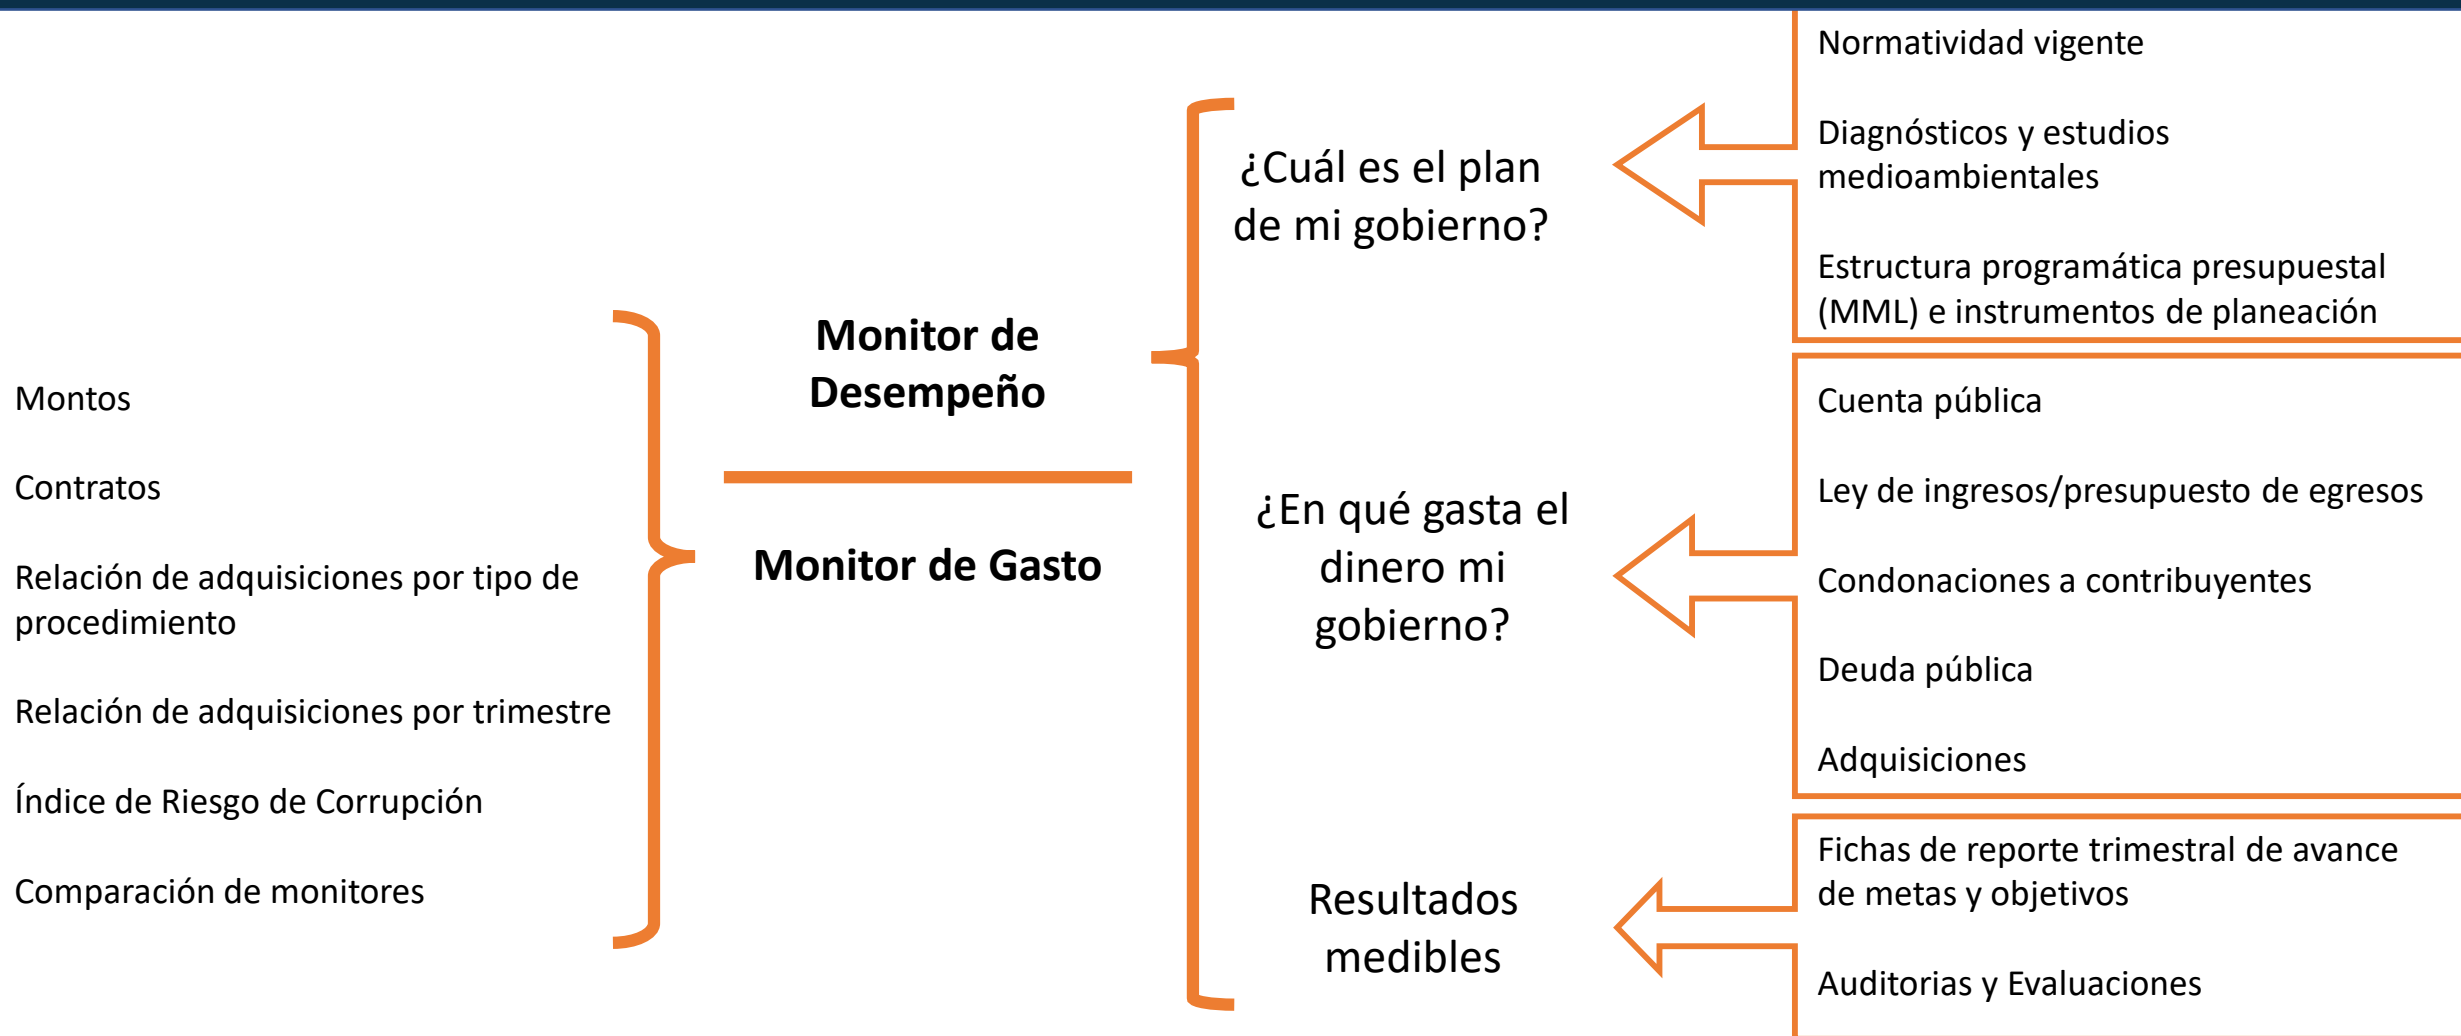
Montos

Contratos

Relación de adquisiciones por tipo de procedimiento

Relación de adquisiciones por trimestre

Índice de Riesgo de Corrupción

Comparación de monitores

Monitor de Desempeño

Monitor de Gasto

¿Cuál es el plan de mi gobierno?

¿En qué gasta el dinero mi gobierno?

Resultados medibles

Normatividad vigente

Diagnósticos y estudios medioambientales

Estructura programática presupuestal (MML) e instrumentos de planeación

Cuenta pública

Ley de ingresos/presupuesto de egresos

Condonaciones a contribuyentes

Deuda pública

Adquisiciones

Fichas de reporte trimestral de avance de metas y objetivos

Auditorias y Evaluaciones